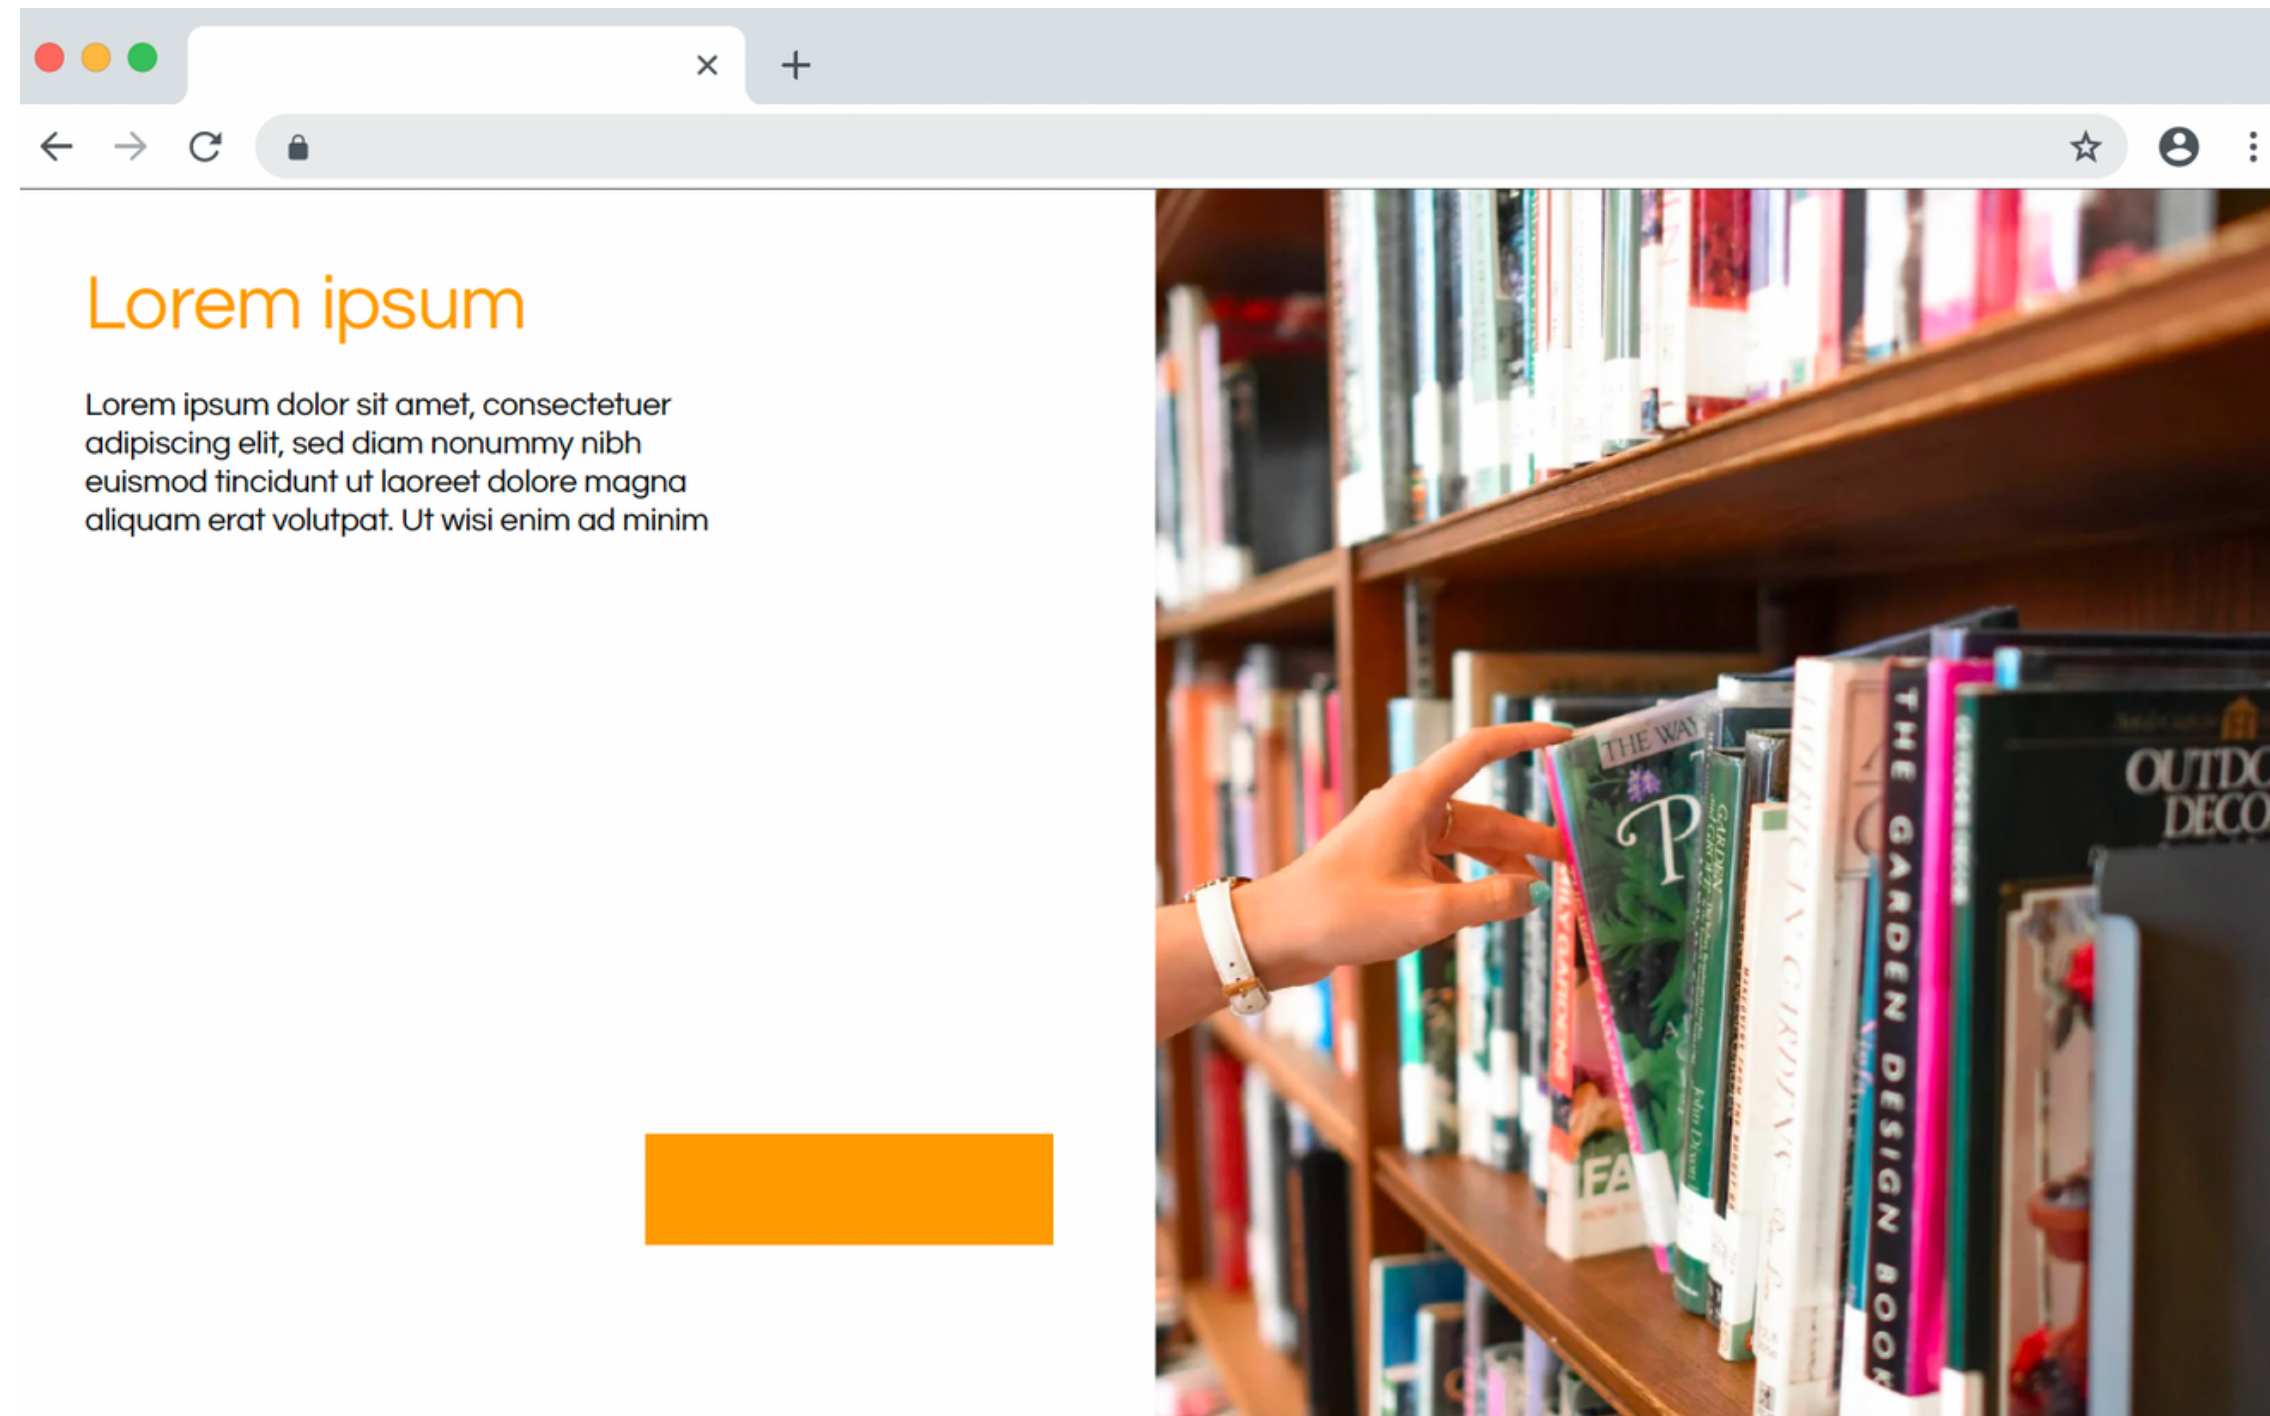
Lorem ipsum

Lorem ipsum dolor sit amet, consectetuer adipiscing elit, sed diam nonummy nibh euismod tincidunt ut laoreet dolore magna aliquam erat volutpat. Ut wisi enim ad minim

THE WAY
THE GARDEN DESIGN BOOK
OUTDO
DECO